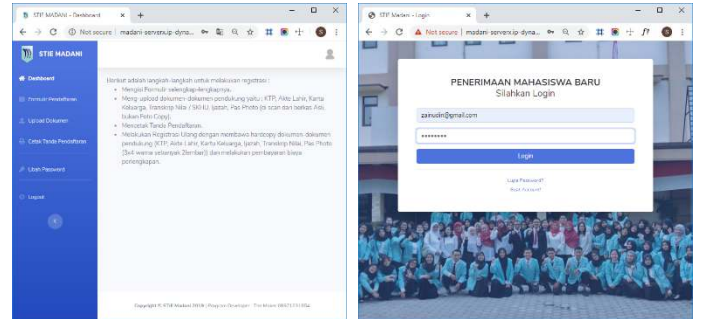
STIE MADANI - Dashboard
Not secure | madani-serveru.ip-dyna...
STIE MADANI
Dashboard
Formulir Pendaftaran
Upload Dokumen
Cetak Tanda Pendaftaran
Ubah Password
Logout

Berikut adalah langkah-langkah untuk melakukan registrasi :
- Mengisi Formulir selengkap-lengkapnya.
- Meng-upload dokumen-dokumen pendukung yaitu ; KTP, Akte Lahir, Kartu Keluarga, Transkrip Nilai / SKHU, Ijazah, Pas Photo (di scan dari berkas Asli, bukan Foto Copy).
- Mencetak Tanda Pendaftaran.
- Melakukan Registrasi Ulang dengan membawa hardcopy dokumen-dokumen pendukung (KTP, Akte Lahir, Kartu Keluarga, Ijazah, Transkrip Nilai, Pas Photo (3x4 warna sebanyak 2lembar)) dan melakukan pembayaran biaya perkuliahan.

Copyright © STIE Madani 2018 | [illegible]

STIE Madani - Login
Not secure | madani-serveru.ip-dyna...
PENERIMAAN MAHASISWA BARU
Silahkan Login
zainudin@gmail.com
••••••••
Login
Lupa Password?
Buat Account